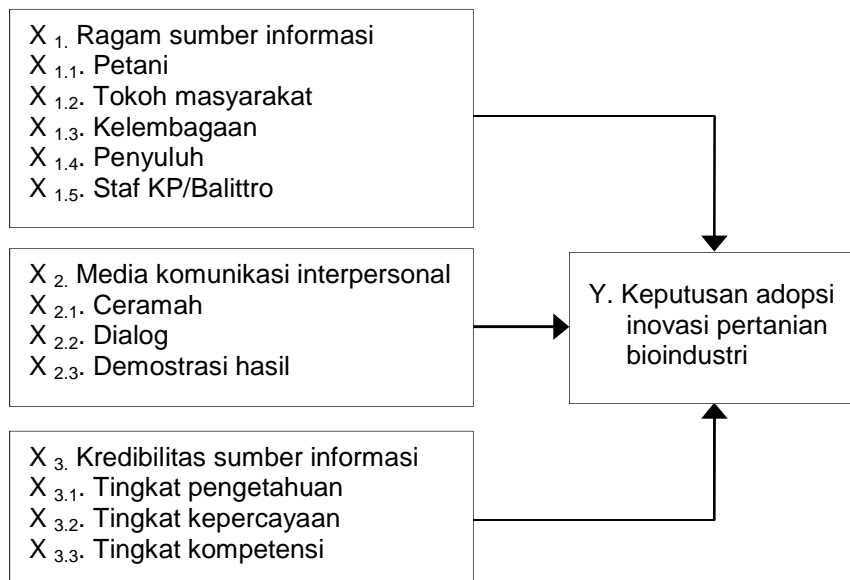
$X_{1.}$ Ragam sumber informasi
$X_{1.1}$. Petani
$X_{1.2}$. Tokoh masyarakat
$X_{1.3}$. Kelembagaan
$X_{1.4}$. Penyuluh
$X_{1.5}$. Staf KP/Balittro

$X_{2.}$ Media komunikasi interpersonal
$X_{2.1}$. Ceramah
$X_{2.2}$. Dialog
$X_{2.3}$. Demostrasi hasil

Y. Keputusan adopsi inovasi pertanian bioindustri

$X_{3.}$ Kredibilitas sumber informasi
$X_{3.1}$. Tingkat pengetahuan
$X_{3.2}$. Tingkat kepercayaan
$X_{3.3}$. Tingkat kompetensi